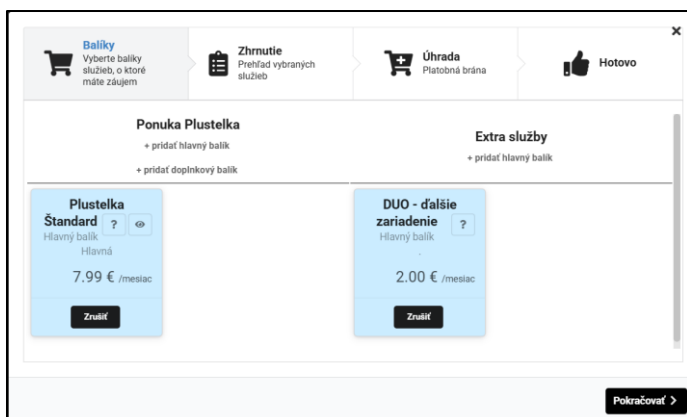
Balíky
Vyberte balíky služieb, o ktoré máte záujem

Zhrnutie
Prehľad vybraných služieb

Úhrada
Platobná brána

Hotovo

×

Ponuka Plustelka
+ pridať hlavný balík
+ pridať doplnkový balík

Extra služby
+ pridať hlavný balík

Plustelka Štandard ?
Hlavný balík
Hlavná
7.99 € /mesiac
Zrušiť

DUO - ďalšie zariadenie ?
Hlavný balík
2.00 € /mesiac
Zrušiť

Pokračovať >